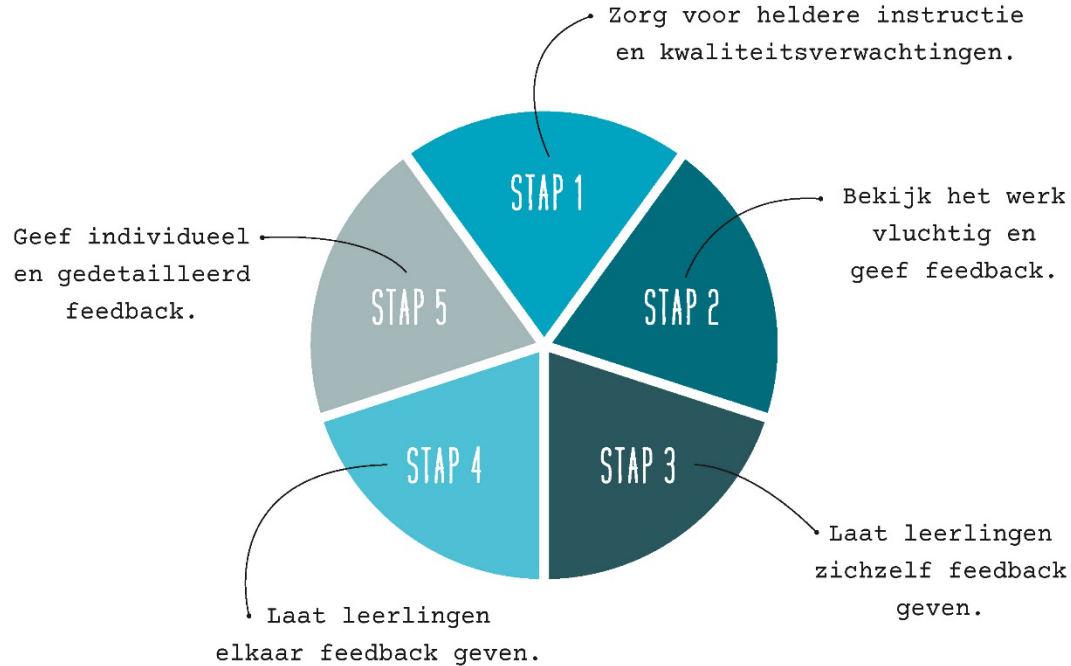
Zorg voor heldere instructie en kwaliteitsverwachtingen.

STAP 1

Bekijk het werk vluchtig en geef feedback.

STAP 2

Geef individueel en gedetailleerd feedback.

STAP 5

STAP 4

STAP 3

Laat leerlingen zichzelf feedback geven.

Laat leerlingen elkaar feedback geven.